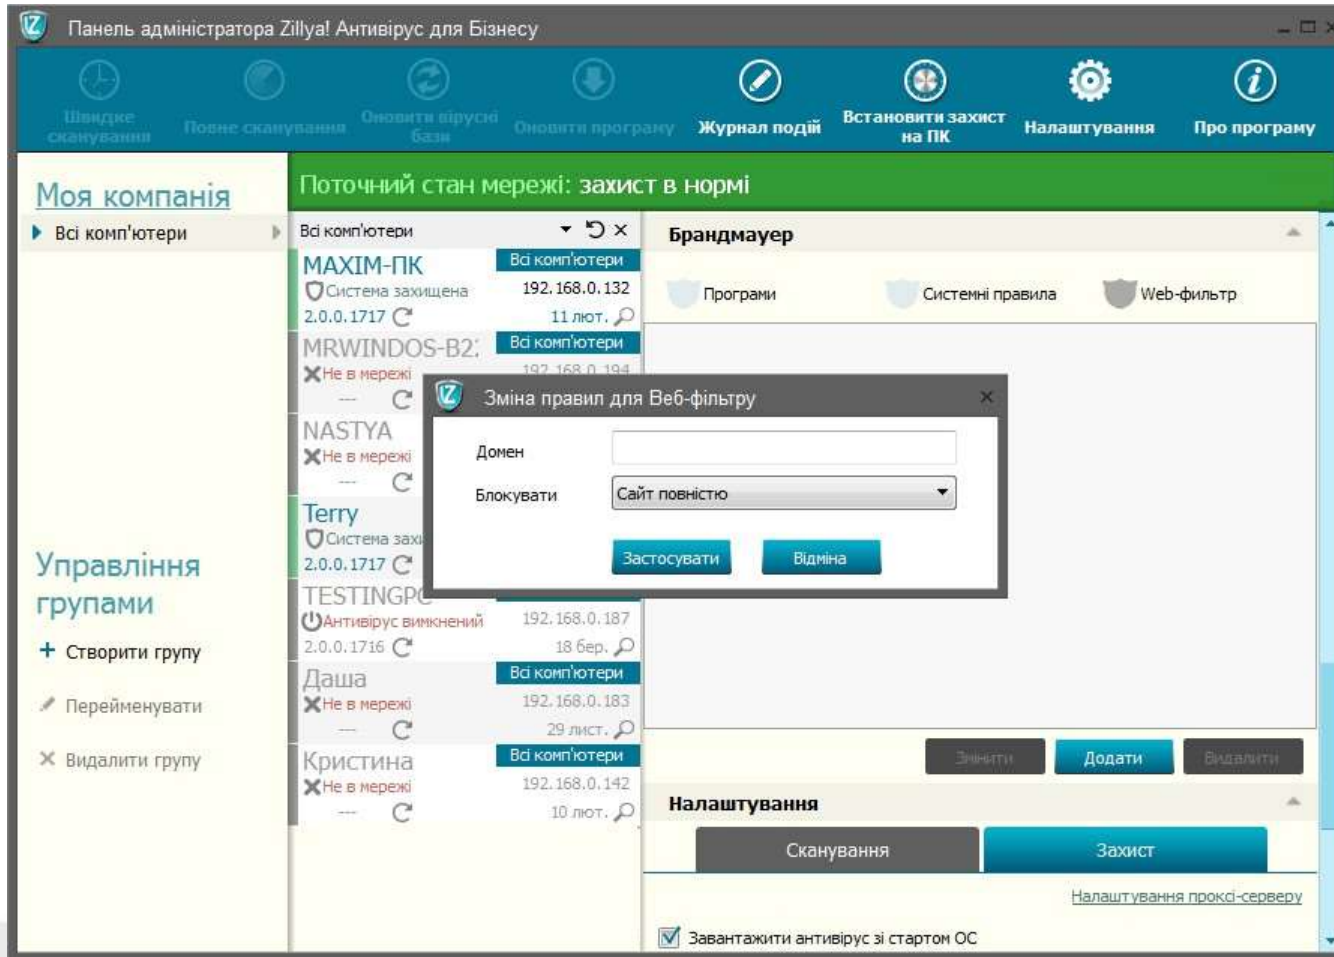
Панель адміністратора Zillya! Антивірус для Бізнесу

Швидке сканування
Повне сканування
Оновити вірусні бази
Оновити програму
Журнал подій
Встановити захист на ПК
Налаштування
Про програму

Моя компанія
Всі комп'ютери

Поточний стан мережі: захист в нормі

Всі комп'ютери

MAXIM-ПК
Всі комп'ютери
Система захищена
192.168.0.132
2.0.0.1717
11 лют.

MRWINDOS-B2
Всі комп'ютери
Не в мережі
192.168.0.194
---

NASTYA
Не в мережі
---

Terry
Система захи
2.0.0.1717

TESTINGPC
Антивірус вимкнений
192.168.0.187
2.0.0.1716
18 бер.

Даша
Всі комп'ютери
Не в мережі
192.168.0.183
---
29 лист.

Кристина
Всі комп'ютери
Не в мережі
192.168.0.142
---
10 лют.

Брандмауер
Програми
Системні правила
Web-фильтр

Зміна правил для Веб-фільтру
Домен
Блокувати
Сайт повністю
Застосувати
Відміна

Змінити
Додати
Видалити

Налаштування
Сканування
Захист
Налаштування проксі-серверу
Завантажити антивірус зі стартом ОС

Управління групами
+ Створити групу
Перейменувати
Видалити групу